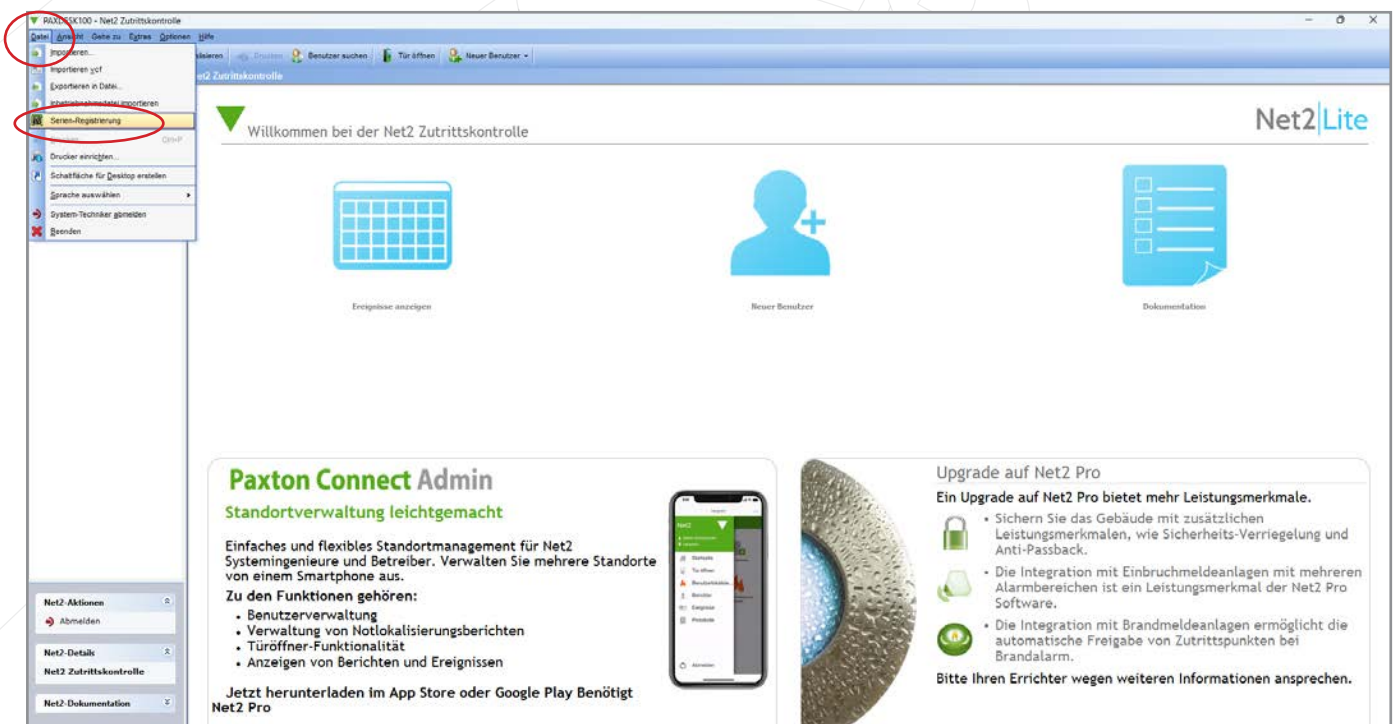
PAXDESK100 - Net2 Zutrittskontrolle

Datei Ansicht Gehe zu Extras Optionen Hilfe

Importieren...
Importieren vcf
Exportieren in Datei...
Inbetriebnahmedatei importieren
Serien-Registrierung
Drucken... Ctrl+P
Drucker einrichten...
Schaltfläche für Desktop erstellen
Sprache auswählen
System-Techniker abmelden
Beenden

alisieren Drucken Benutzer suchen Tür öffnen Neuer Benutzer

et2 Zutrittskontrolle

Willkommen bei der Net2 Zutrittskontrolle

Net2 Lite

Ereignisse anzeigen

Neuer Benutzer

Dokumentation

Paxton Connect Admin

Standortverwaltung leichtgemacht

Einfaches und flexibles Standortmanagement für Net2 Systemingenieure und Betreiber. Verwalten Sie mehrere Standorte von einem Smartphone aus.

Zu den Funktionen gehören:
• Benutzerverwaltung
• Verwaltung von Notlokalisierungsberichten
• Türöffner-Funktionalität
• Anzeigen von Berichten und Ereignissen

Jetzt herunterladen im App Store oder Google Play Benötigt Net2 Pro

Upgrade auf Net2 Pro

Ein Upgrade auf Net2 Pro bietet mehr Leistungsmerkmale.

• Sichern Sie das Gebäude mit zusätzlichen Leistungsmerkmalen, wie Sicherheits-Verriegelung und Anti-Passback.

• Die Integration mit Einbruchmeldeanlagen mit mehreren Alarmbereichen ist ein Leistungsmerkmal der Net2 Pro Software.

• Die Integration mit Brandmeldeanlagen ermöglicht die automatische Freigabe von Zutrittspunkten bei Brandalarm.

Bitte Ihren Errichter wegen weiteren Informationen ansprechen.

Net2-Aktionen
Abmelden

Net2-Details
Net2 Zutrittskontrolle

Net2-Dokumentation